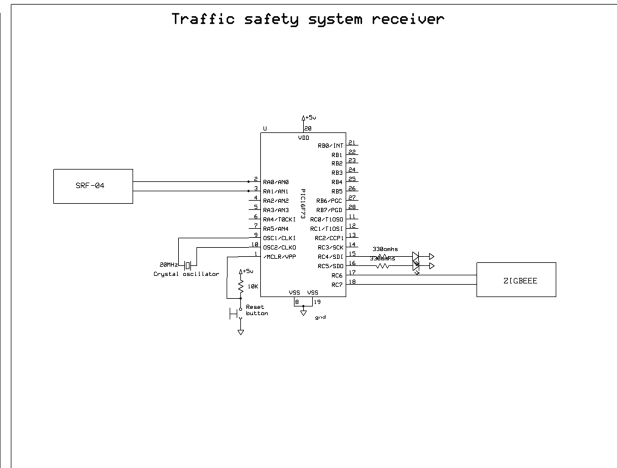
Traffic safety system receiver

SRF-04

+5v
20
U
VDD
PIC16F73

2 RA0/AN0
3 RA1/AN1
4 RA2/AN2
5 RA3/AN3
6 RA4/T0CKI
7 RA5/AN4
9 OSC1/CLKI
10 OSC2/CLKO
1 /MCLR/VPP

RB0/INT 21
RB1 22
RB2 23
RB3 24
RB4 25
RB5 26
RB6/PGC 27
RB7/PGD 28
RC0/T1OSO 11
RC1/T1OSI 12
RC2/CCP1 13
RC3/SCK 14
RC4/SDI 15
RC5/SDO 16
RC6 17
RC7 18

330omhs
330omhs

ZIGBEEE

20MHz
Crystal oscillator

+5v
10K
Reset button

VSS VSS
8 19
gnd